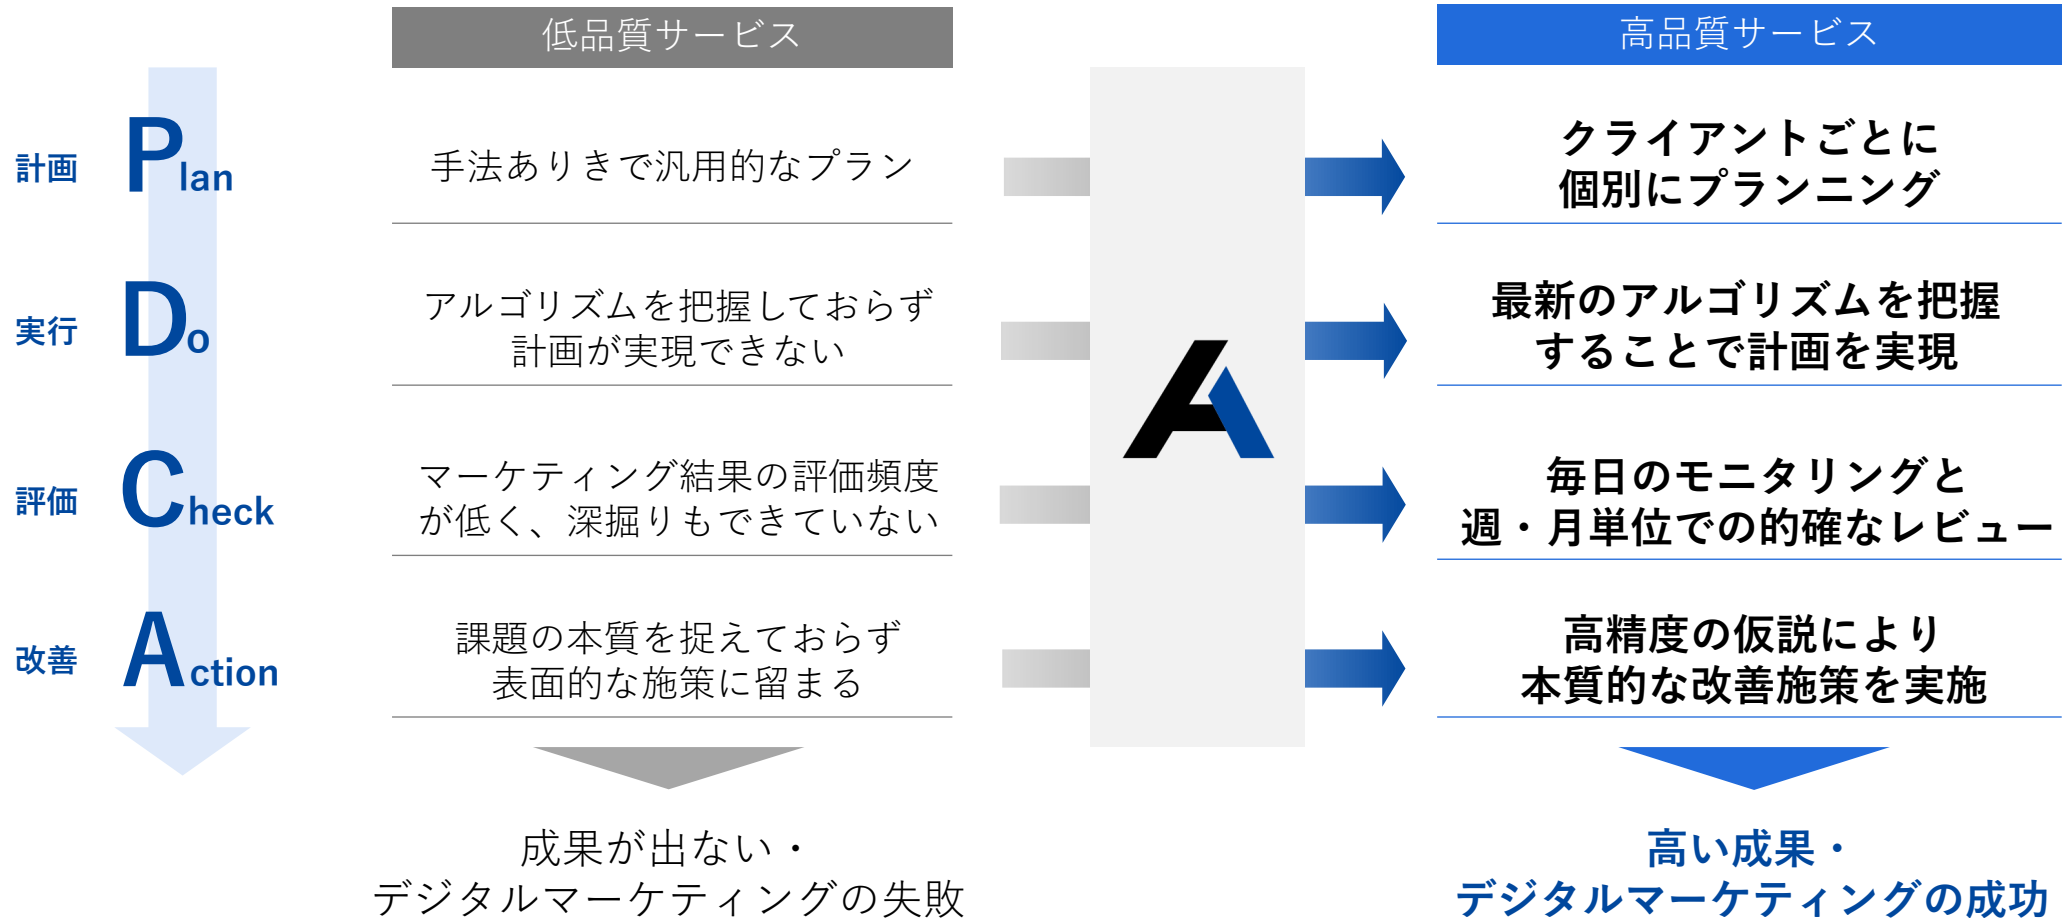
低品質サービス

高品質サービス

計画 Plan

手法ありきで汎用的なプラン

クライアントごとに
個別にプランニング

実行 Do

アルゴリズムを把握しておらず
計画が実現できない

最新のアルゴリズムを把握
することで計画を実現

評価 Check

マーケティング結果の評価頻度
が低く、深掘りもできていない

毎日のモニタリングと
週・月単位での的確なレビュー

改善 Action

課題の本質を捉えておらず
表面的な施策に留まる

高精度の仮説により
本質的な改善施策を実施

成果が出ない・
デジタルマーケティングの失敗

高い成果・
デジタルマーケティングの成功